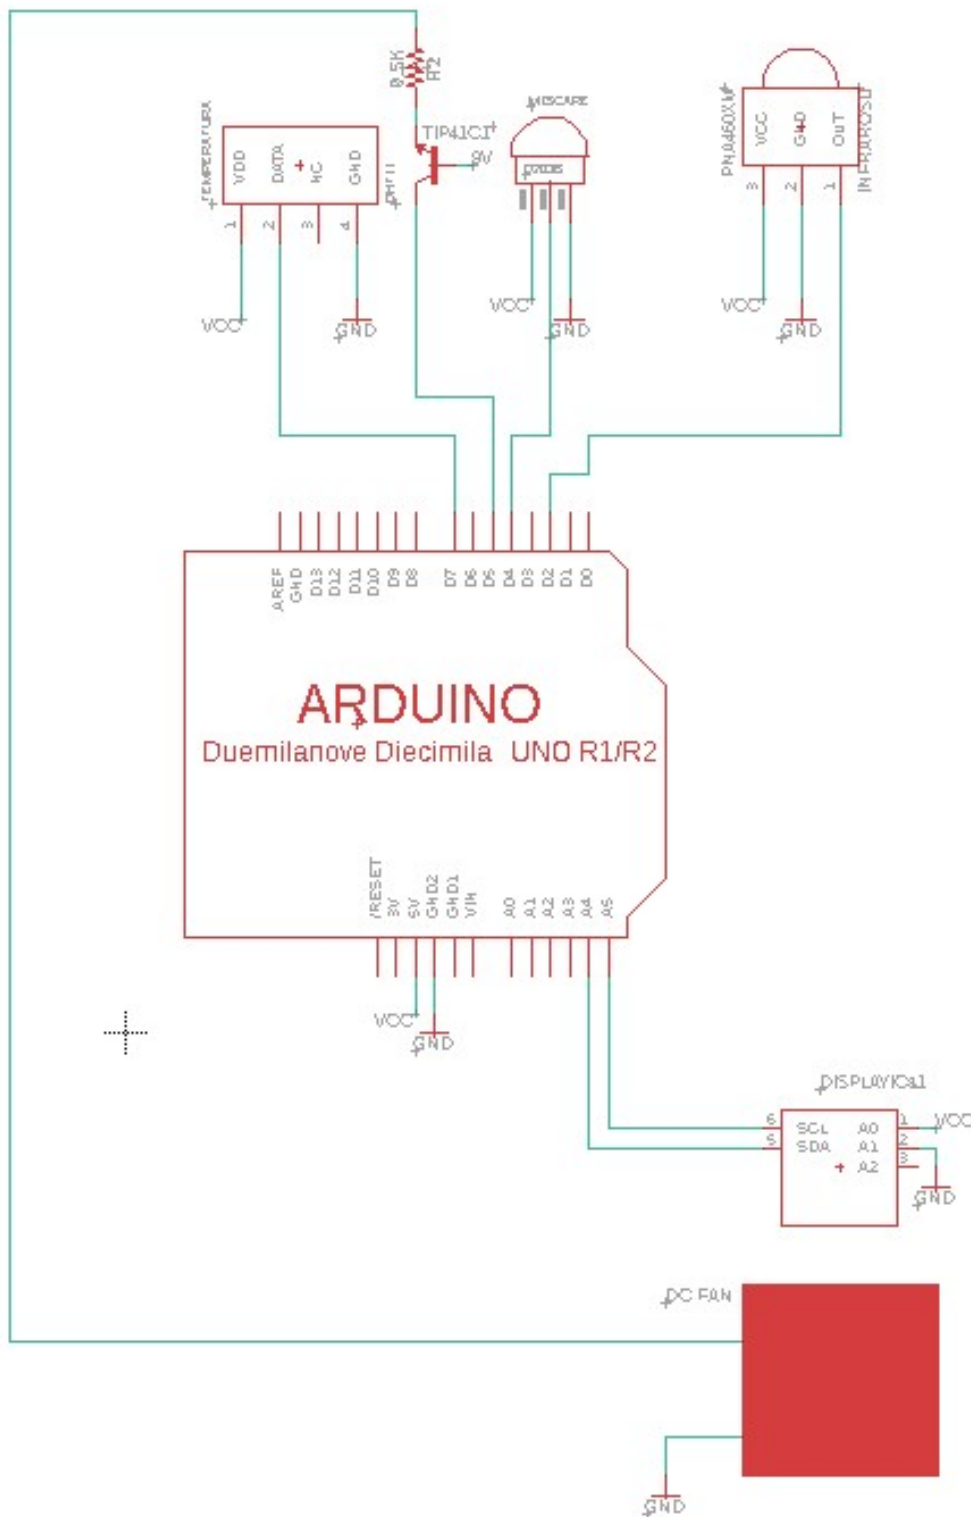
8.5K
R2
TIP41C
9V
TEMPERATURA
VDD
DATA
NC
GND
DHT11
1
2
3
4
VCC
GND
MISCARE
VCC
GND
PN0460XW
VCC
GND
OUT
INFRAROSU
3
2
1
VCC
GND
AREF
GND
D13
D12
D11
D10
D9
D8
D7
D6
D5
D4
D3
D2
D1
D0
ARDUINO
Duemilanove Diecimila UNO R1/R2
/RESET
3V
5V
GND2
GND1
VIN
A0
A1
A2
A3
A4
A5
VCC
GND
DISPLAYIC1
6
5
SCL
SDA
A0
A1
A2
1
2
3
VCC
GND
DC FAN
GND